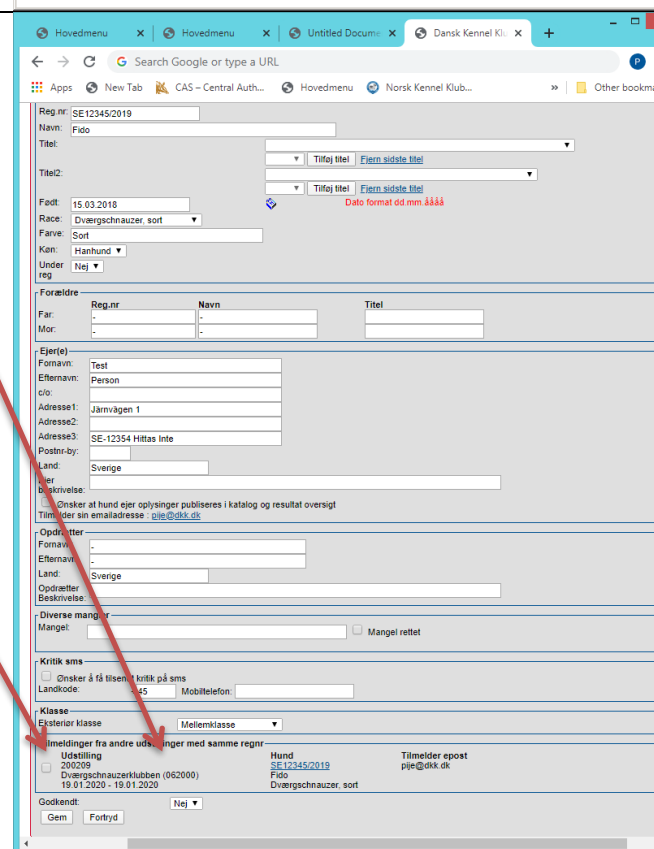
Hovedmenu ×
Hovedmenu ×
Untitled Docume ×
Dansk Kennel Klu ×
+

Search Google or type a URL

Apps
New Tab
CAS – Central Auth...
Hovedmenu
Norsk Kennel Klub...
»
Other bookma

Reg.nr: SE12345/2019
Navn: Fido
Titel:
Tilføj titel Fjern sidste titel
Titel2:
Tilføj titel Fjern sidste titel
Født: 15.03.2018
Dato format dd.mm åååå
Race: Dværgschnauzer, sort
Farve: Sort
Køn: Hanhund
Under reg: Nej

Forældre
Reg.nr Navn Titel
Far: - -
Mor: - -

Ejer(e)
Fornavn: Test
Efternavn: Person
c/o:
Adresse1: Järnvägen 1
Adresse2:
Adresse3: SE-12354 Hittas Inte
Postnr-by:
Land: Sverige
Ejer beskrivelse:
Ønsker at hund ejer oplysinger publiseres i katalog og resultat oversigt
Tilmelder sin emailadresse : pije@dkk.dk

Opdrætter
Fornavn: -
Efternavn: -
Land: Sverige
Opdrætter Beskrivelse:

Diverse mangler
Mangel:
Mangel rettet

Kritik sms
Ønsker å få tilsen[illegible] kritik på sms
Landkode: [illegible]45 Mobiltelefon:

Klasse
Eksteriør klasse Mellemklasse

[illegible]lmeldinger fra andre uds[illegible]nger med samme regnr
Udstilling
200209
Dværgschnauzerklubben (062000)
19.01.2020 - 19.01.2020
Hund
SE12345/2019
Fido
Dværgschnauzer, sort
Tilmelder epost
pije@dkk.dk

Godkendt: Nej
Gem Fortryd